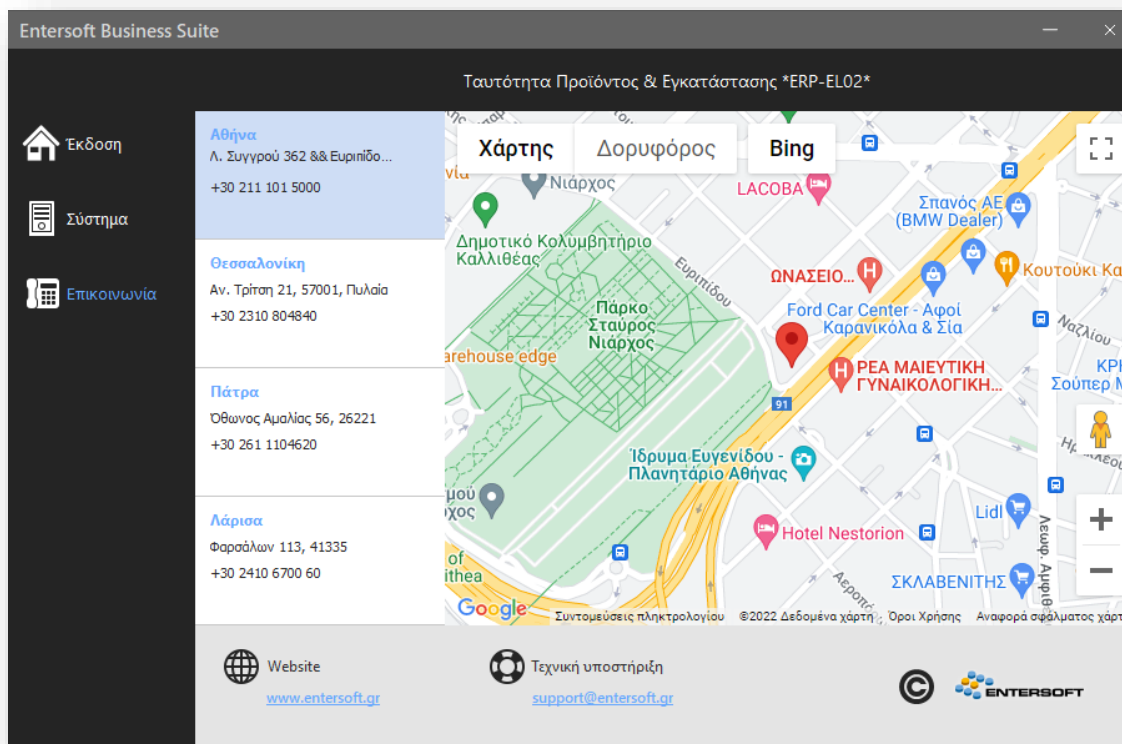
Entersoft Business Suite

Ταυτότητα Προϊόντος & Εγκατάστασης *ERP-EL02*

Έκδοση

Σύστημα

Επικοινωνία

Αθήνα
Λ. Συγγρού 362 && Ευριπίδο...
+30 211 101 5000

Θεσσαλονίκη
Αν. Τρίτση 21, 57001, Πυλαία
+30 2310 804840

Πάτρα
Όθωνος Αμαλίας 56, 26221
+30 261 1104620

Λάρισα
Φαρσάλων 113, 41335
+30 2410 6700 60

Χάρτης
Δορυφόρος
Bing

Νιάρχος
LACOBA
Σπανός ΑΕ (BMW Dealer)
Δημοτικό Κολυμβητήριο Καλλιθέας
Ευριπίδου
ΩΝΑΣΕΙΟ...
Κουτούκι Κα
Πάρκο Σταύρος Νιάρχος
Ford Car Center - Αφοί Καρανικόλα & Σία
Ναζλίου
arehouse edge
ΡΕΑ ΜΑΙΕΥΤΙΚΗ ΓΥΝΑΙΚΟΛΟΓΙΚΗ...
ΚΡ
Σούπερ Μ
91
Ίδρυμα Ευγενίδου - Πλανητάριο Αθήνας
μού
χος
Lidl
Hotel Nestorion
of
ithea
Αεροπ
ΣΚΛΑΒΕΝΙΤΗΣ
Λεωφ. Αμφιθ
Google
Συντομεύσεις πληκτρολογίου
©2022 Δεδομένα χάρτη
Όροι Χρήσης
Αναφορά σφάλματος χάρτ

Website
www.entersoft.gr

Τεχνική υποστήριξη
support@entersoft.gr

ENTERSOFT